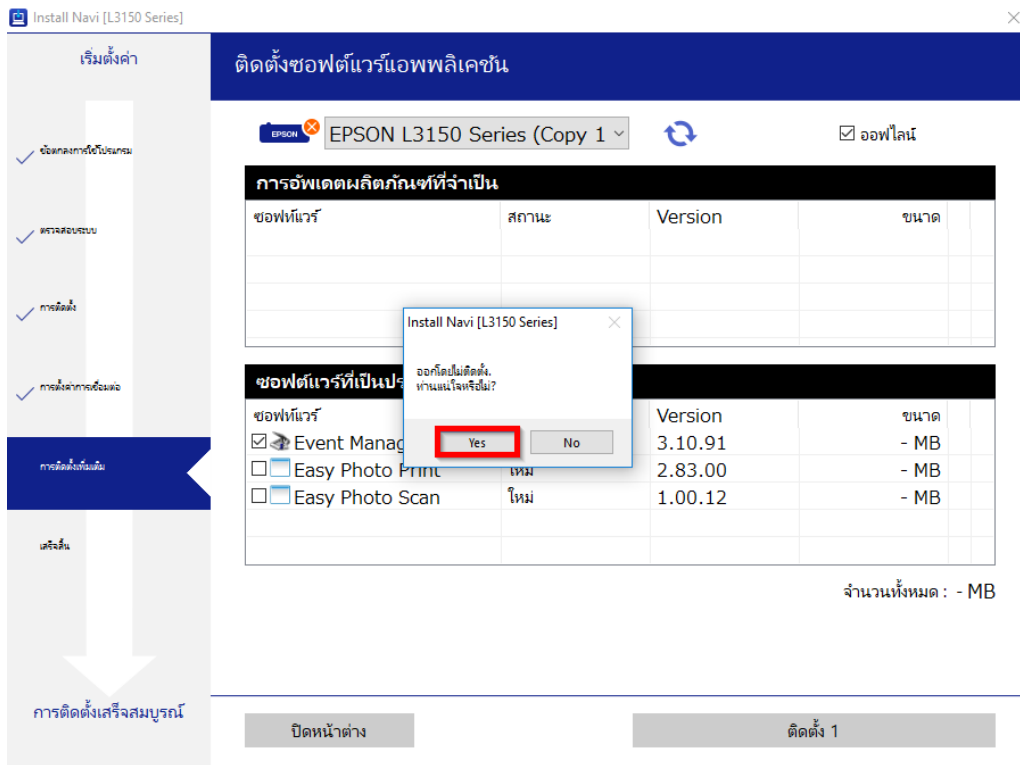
Install Navi [L3150 Series]

เริ่มตั้งค่า

ข้อตกลงการใช้โปรแกรม

ตรวจสอบระบบ

การติดตั้ง

การตั้งค่าการเชื่อมต่อ

การติดตั้งเพิ่มเติม

เสร็จสิ้น

การติดตั้งเสร็จสมบูรณ์

ติดตั้งซอฟต์แวร์แอพพลิเคชัน

EPSON

EPSON L3150 Series (Copy 1

☑ ออฟไลน์

การอัพเดตผลิตภัณฑ์ที่จำเป็น

| ซอฟท์แวร์ | สถานะ | Version | ขนาด |
|---|---|---|---|

ซอฟต์แวร์ที่เป็นปร

| ซอฟท์แวร์ | | Version | ขนาด |
|---|---|---|---|
| ☑ Event Manag | | 3.10.91 | - MB |
| ☐ Easy Photo Print | ใหม่ | 2.83.00 | - MB |
| ☐ Easy Photo Scan | ใหม่ | 1.00.12 | - MB |

จำนวนทั้งหมด : - MB

Install Navi [L3150 Series]

ออกโดยไม่ติดตั้ง. ท่านแน่ใจหรือไม่?

Yes

No

ปิดหน้าต่าง

ติดตั้ง 1